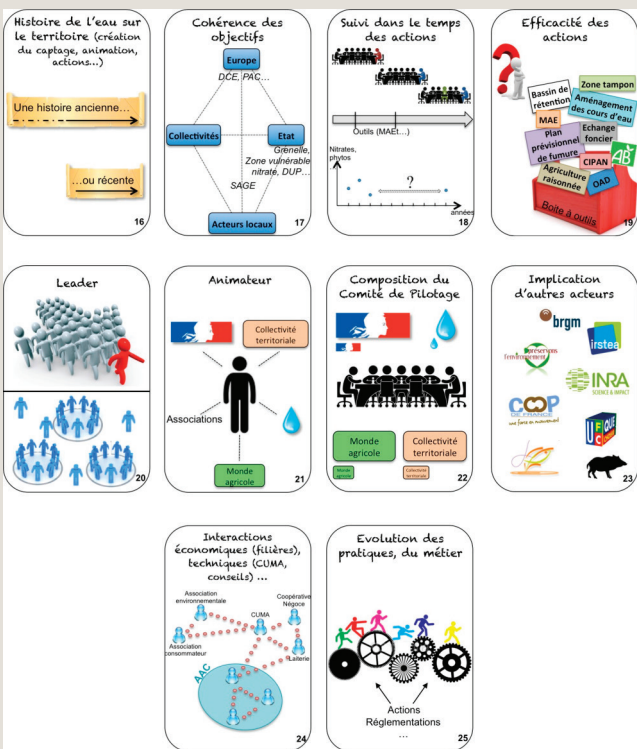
Histoire de l'eau sur le territoire (création du captage, animation, actions...)

Une histoire ancienne…

…ou récente

16

Cohérence des objectifs

Europe

DCE, PAC…

Collectivités

Etat

Grenelle, Zone vulnérable nitrate, DUP…

SAGE

Acteurs locaux

17

Suivi dans le temps des actions

Outils (MAEt…)

Nitrates, phytos

?

années

18

Efficacité des actions

Bassin de rétention

Zone tampon

Aménagement des cours d'eau

MAE

Plan prévisionnel de fumure

Echange foncier

CIPAN

AB

Agriculture raisonnée

OAD

Boîte à outils

19

Leader

20

Animateur

Collectivité territoriale

Associations

Monde agricole

21

Composition du Comité de Pilotage

Monde agricole

Collectivité territoriale

Monde agricole

Collectivité territoriale

22

Implication d'autres acteurs

brgm

irstea

Reconversions l'environnement

INRA SCIENCE & IMPACT

COOP DE FRANCE une force en mouvement

UFC QUE CHOISIR

23

Interactions économiques (filières), techniques (CUMA, conseils) …

Association environnementale

CUMA

Coopérative Négoce

Association consommateur

Laiterie

AAC

24

Evolution des pratiques, du métier

Actions Réglementations …

25